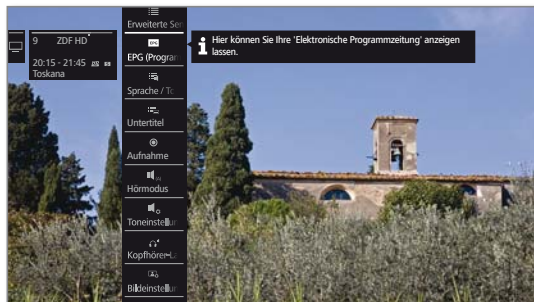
9 ZDF HD

20:15 - 21:45

Toskana

Erweiterte Ser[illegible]

EPG (Program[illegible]

Sprache / To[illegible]

Untertitel

Aufnahme

Hörmodus

Toneinstellur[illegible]

Kopfhörer-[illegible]

Bildeinstellur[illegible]

Hier können Sie Ihre 'Elektronische Programmzeitung' anzeigen lassen.